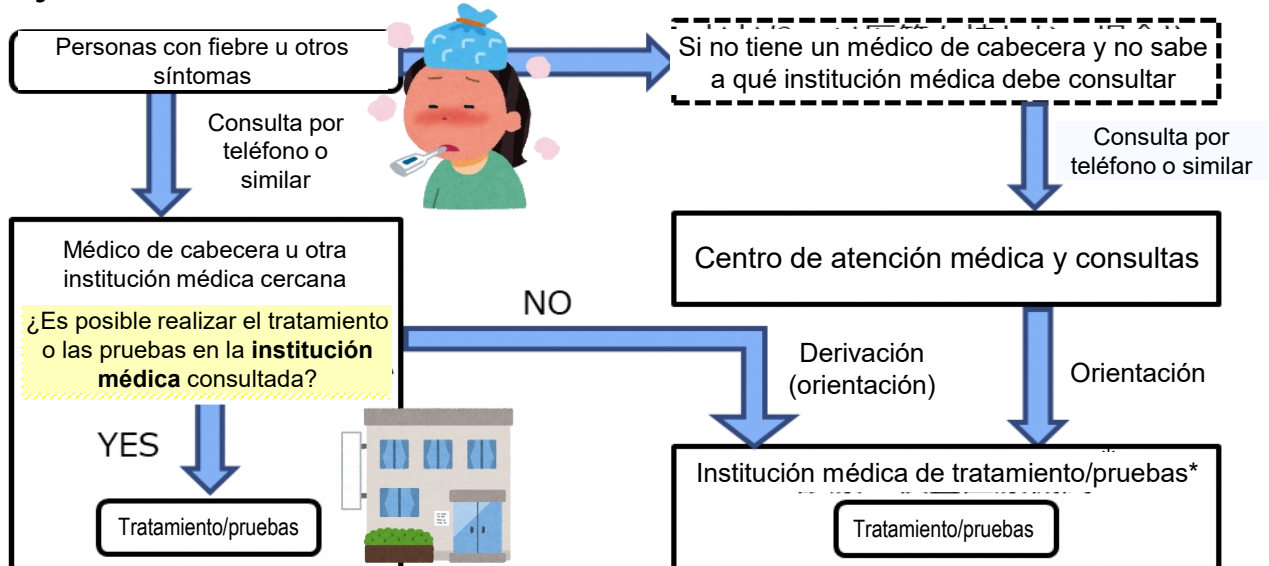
Personas con fiebre u otros síntomas

Si no tiene un médico de cabecera y no sabe a qué institución médica debe consultar

Consulta por teléfono o similar

Consulta por teléfono o similar

Médico de cabecera u otra institución médica cercana

¿Es posible realizar el tratamiento o las pruebas en la **institución médica** consultada?

Centro de atención médica y consultas

NO

Derivación (orientación)

Orientación

YES

Tratamiento/pruebas

Institución médica de tratamiento/pruebas*

Tratamiento/pruebas